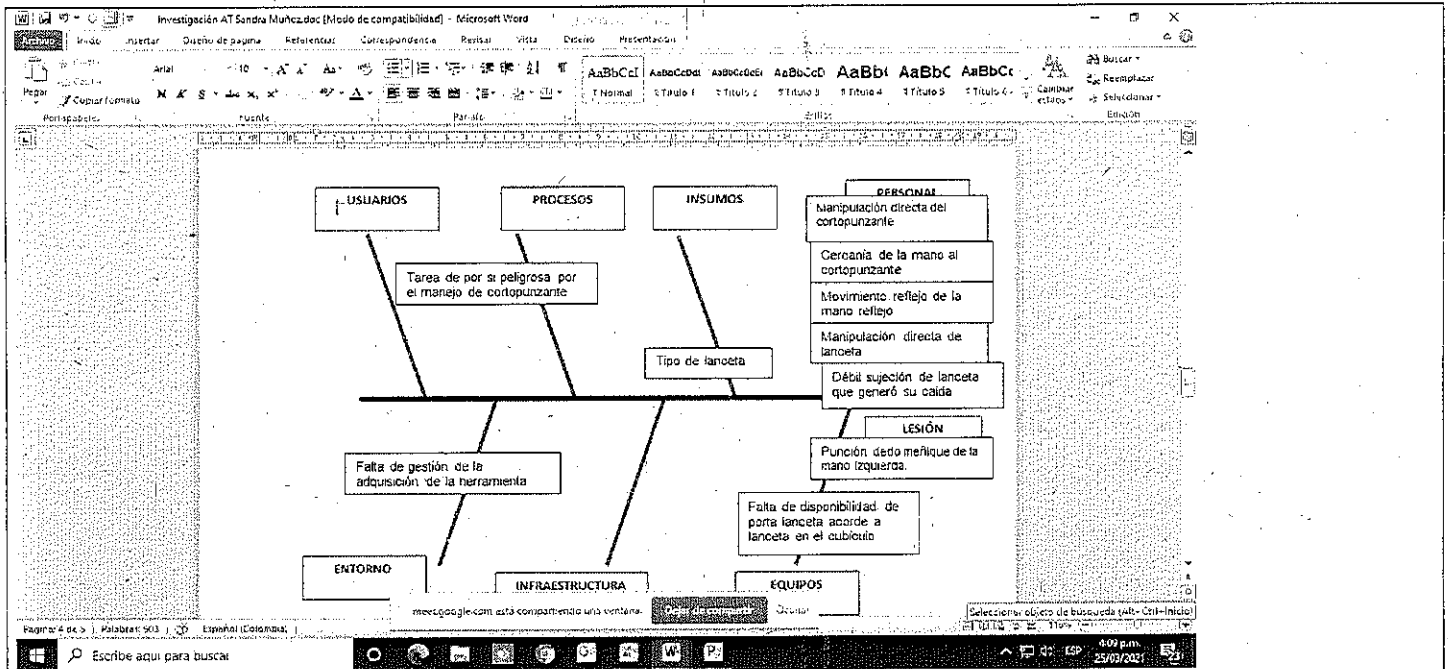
Investigación AT Sandra Muñoz.doc [Modo de compatibilidad] - Microsoft Word

Archivo Inicio Insertar Diseño de página Referencias Correspondencia Revisar Vista Diseño Presentación

Pegar Copiar formato Portapapeles Arial 10 Fuente Párrafo AaBbCcI ¶ Normal AaBbCcDd ¶ Título 1 AaBbCcDd ¶ Título 2 AaBbCcD ¶ Título 3 AaBb( ¶ Título 4 AaBbC ¶ Título 5 AaBbCc ¶ Título 6 Cambiar estilos Estilos Buscar Reemplazar Seleccionar Edición

USUARIOS

PROCESOS

INSUMOS

PERSONAL

Manipulación directa del cortopunzante

Cercanía de la mano al cortopunzante

Movimiento reflejo de la mano reflejo

Manipulación directa de lanceta

Tarea de por sí peligrosa por el manejo de cortopunzante

Tipo de lanceta

Débil sujeción de lanceta que generó su caída

LESIÓN

Punción dedo meñique de la mano izquierda.

Falta de gestión de la adquisición de la herramienta

Falta de disponibilidad de porta lanceta acorde a lanceta en el cubículo

ENTORNO

INFRAESTRUCTURA

EQUIPOS

meet.google.com está compartiendo una ventana. Dejar de compartir Ocultar

Página: 4 de 5 Palabras: 503 Español (Colombia)

Seleccionar objeto de búsqueda (Alt+Ctrl+Inicio)

Escribe aquí para buscar

ESP 4:09 p.m. 25/03/2021